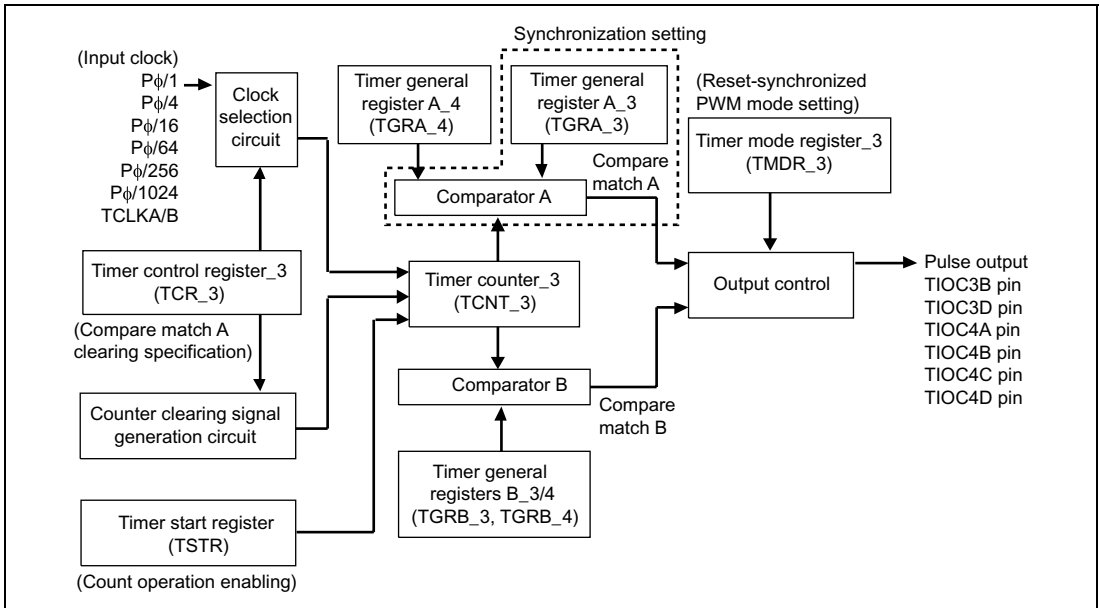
(Input clock)
Pϕ/1
Pϕ/4
Pϕ/16
Pϕ/64
Pϕ/256
Pϕ/1024
TCLKA/B

Clock selection circuit

Synchronization setting

Timer general register A_4 (TGRA_4)

Timer general register A_3 (TGRA_3)

(Reset-synchronized PWM mode setting)

Timer mode register_3 (TMDR_3)

Compare match A

Comparator A

Timer control register_3 (TCR_3)

Timer counter_3 (TCNT_3)

Output control

Pulse output
TIOC3B pin
TIOC3D pin
TIOC4A pin
TIOC4B pin
TIOC4C pin
TIOC4D pin

(Compare match A clearing specification)

Comparator B

Compare match B

Counter clearing signal generation circuit

Timer general registers B_3/4 (TGRB_3, TGRB_4)

Timer start register (TSTR)

(Count operation enabling)